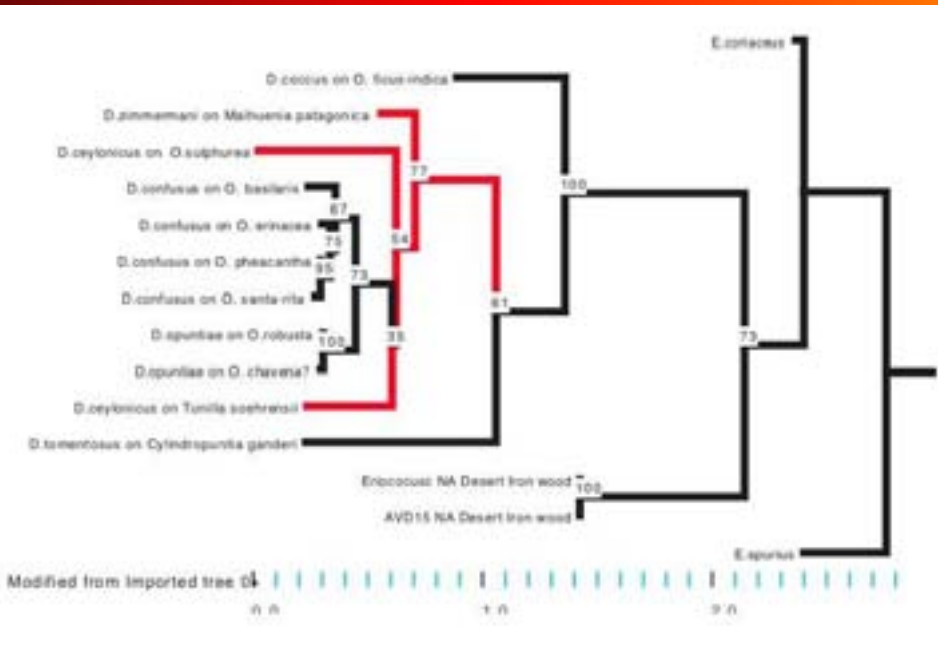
E.coriaceus

D.coccus on O. ficus-indica

D.zimmermani on Maihuenia patagonica

D.ceylonicus on O.sulphurea

D.confusus on O. basilaris

D.confusus on O. erinacea

D.confusus on O. pheacantha

D.confusus on O. santa rita

D.opuntiae on O.robusta

D.opuntiae on O. chavena?

D.ceylonicus on Tunilla soehrensii

D.tomentosus on Cylindropuntia ganderi

Eriococcus NA Desert iron wood

AVD15 NA Desert iron wood

E.spurius

77

100

67

54

75

95

73

61

100

35

73

100

Modified from Imported tree 0

0.0

1.0

2.0